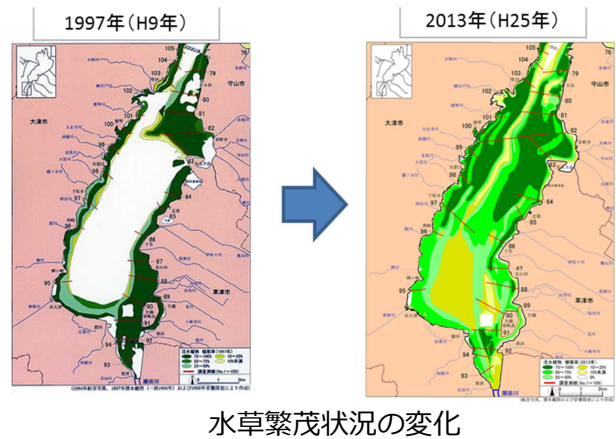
1997年（H9年）

105
守山市
大津市
101
100
99
97
96
95
94
93
92
91
90
89
88
87
86
85
84
83
82
81
草津市
瀬田川
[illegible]

2013年（H25年）

105
守山市
大津市
101
100
99
97
96
95
94
93
92
91
90
89
88
87
86
85
84
83
82
81
草津市
瀬田川
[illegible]

水草繁茂状況の変化